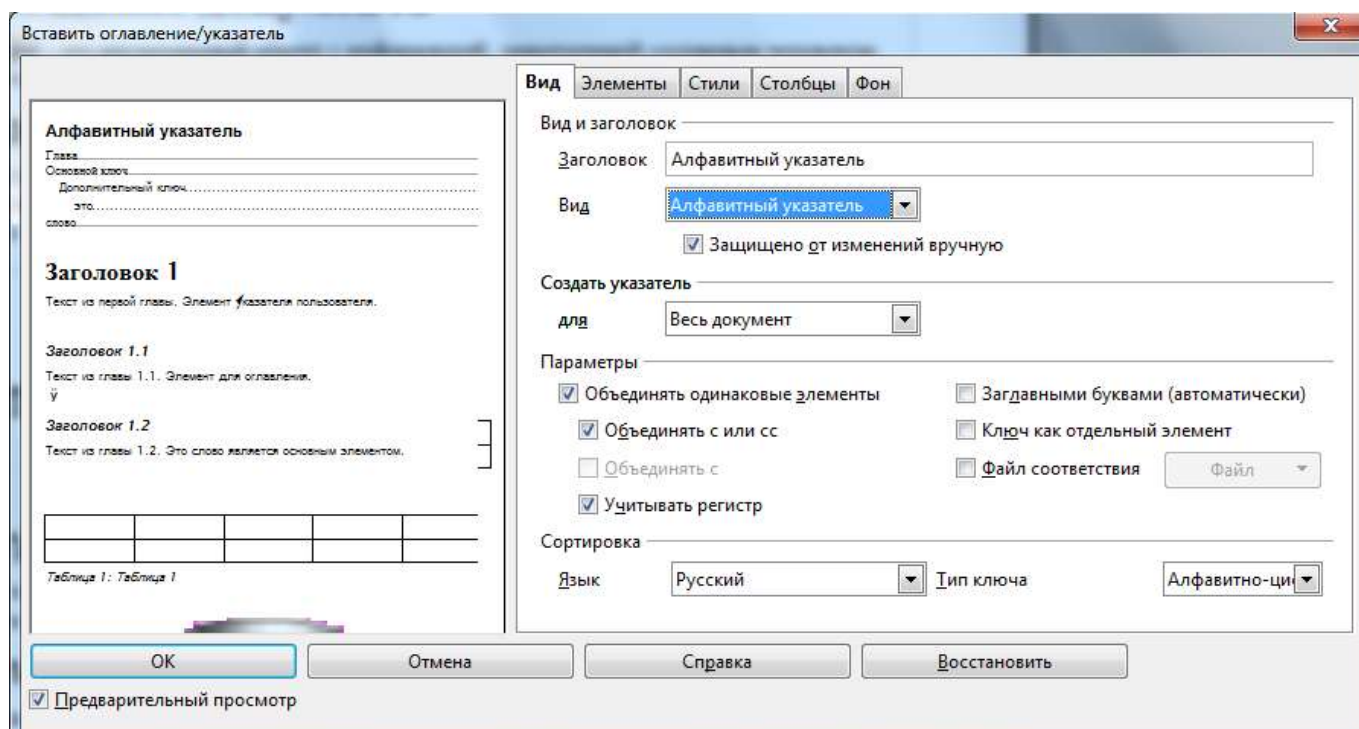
Вставить оглавление/указатель

Алфавитный указатель
Глава
Основной ключ
Дополнительный ключ
это
слово

Заголовок 1
Текст из первой главы. Элемент указателя пользователя.

Заголовок 1.1
Текст из главы 1.1. Элемент для оглавления.

Заголовок 1.2
Текст из главы 1.2. Это слово является основным элементом.

| | | | | |
|---|---|---|---|---|
| | | | | |

Таблица 1: Таблица 1

Вид | Элементы | Стили | Столбцы | Фон

Вид и заголовок
Заголовок: Алфавитный указатель
Вид: Алфавитный указатель
Защищено от изменений вручную

Создать указатель
для: Весь документ

Параметры
Объединять одинаковые элементы
Объединять с или сс
Объединять с
Учитывать регистр
Заглавными буквами (автоматически)
Ключ как отдельный элемент
Файл соответствия
Файл

Сортировка
Язык: Русский
Тип ключа: Алфавитно-ци

OK | Отмена | Справка | Восстановить

Предварительный просмотр